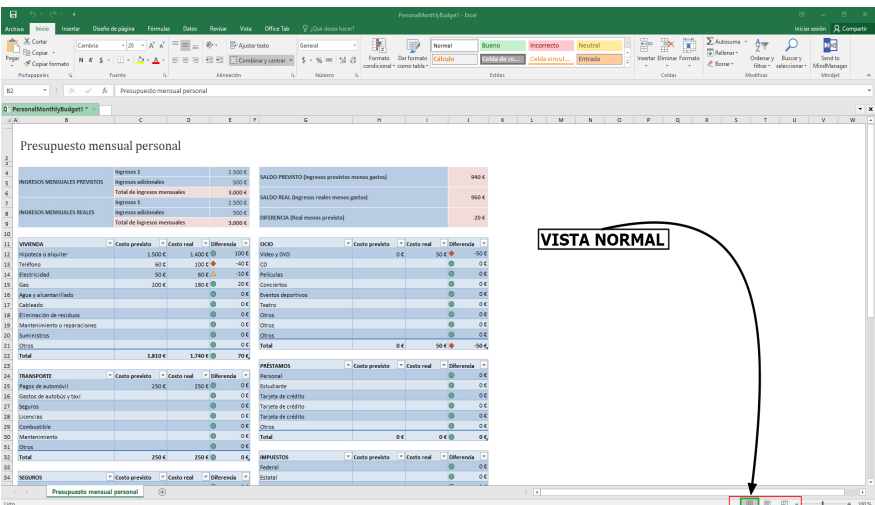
PersonalMonthlyBudget1 - Excel

Archivo Inicio Insertar Diseño de página Fórmulas Datos Revisar Vista Office Tab ¿Qué desea hacer? Iniciar sesión Compartir

Cortar Copiar Copiar formato Pegar Cambria 20 A A N K S Ajustar texto Combinar y centrar General $ % 000 Formato condicional Dar formato como tabla Normal Bueno Incorrecto Neutral Cálculo Celda de co... Celda vincul... Entrada Insertar Eliminar Formato Autosuma Rellenar Borrar Ordenar y filtrar Buscar y seleccionar Send to MindManager

Portapapeles Fuente Alineación Número Estilos Celdas Modificar Mindjet

B2 fx Presupuesto mensual personal

PersonalMonthlyBudget1

Presupuesto mensual personal

| | | |
|---|---|---|
| INGRESOS MENSUALES PREVISTOS | Ingresos 1 | 2.500 € |
| | Ingresos adicionales | 500 € |
| | Total de ingresos mensuales | 3.000 € |
| INGRESOS MENSUALES REALES | Ingresos 1 | 2.500 € |
| | Ingresos adicionales | 500 € |
| | Total de ingresos mensuales | 3.000 € |

| | |
|---|---|
| SALDO PREVISTO (Ingresos previstos menos gastos) | 940 € |
| SALDO REAL (Ingresos reales menos gastos) | 960 € |
| DIFERENCIA (Real menos previsto) | 20 € |

| VIVIENDA | Costo previsto | Costo real | Diferencia |
|---|---|---|---|
| Hipoteca o alquiler | 1.500 € | 1.400 € | 100 € |
| Teléfono | 60 € | 100 € | -40 € |
| Electricidad | 50 € | 60 € | -10 € |
| Gas | 200 € | 180 € | 20 € |
| Agua y alcantarillado | | | 0 € |
| Cableado | | | 0 € |
| Eliminación de residuos | | | 0 € |
| Mantenimiento o reparaciones | | | 0 € |
| Suministros | | | 0 € |
| Otros | | | 0 € |
| Total | 1.810 € | 1.740 € | 70 € |

| OCIO | Costo previsto | Costo real | Diferencia |
|---|---|---|---|
| Vídeo y DVD | 0 € | 50 € | -50 € |
| CD | | | 0 € |
| Películas | | | 0 € |
| Conciertos | | | 0 € |
| Eventos deportivos | | | 0 € |
| Teatro | | | 0 € |
| Otros | | | 0 € |
| Otros | | | 0 € |
| Otros | | | 0 € |
| Total | 0 € | 50 € | -50 € |

| TRANSPORTE | Costo previsto | Costo real | Diferencia |
|---|---|---|---|
| Pagos de automóvil | 250 € | 250 € | 0 € |
| Gastos de autobús y taxi | | | 0 € |
| Seguros | | | 0 € |
| Licencias | | | 0 € |
| Combustible | | | 0 € |
| Mantenimiento | | | 0 € |
| Otros | | | 0 € |
| Total | 250 € | 250 € | 0 € |

| PRÉSTAMOS | Costo previsto | Costo real | Diferencia |
|---|---|---|---|
| Personal | | | 0 € |
| Estudiante | | | 0 € |
| Tarjeta de crédito | | | 0 € |
| Tarjeta de crédito | | | 0 € |
| Tarjeta de crédito | | | 0 € |
| Otros | | | 0 € |
| Total | 0 € | 0 € | 0 € |

| SEGUROS | Costo previsto | Costo real | Diferencia |
|---|---|---|---|

| IMPUESTOS | | | |
|---|---|---|---|
| Federal | | | 0 € |
| Estatal | | | 0 € |

VISTA NORMAL

Presupuesto mensual personal

Listo 100%